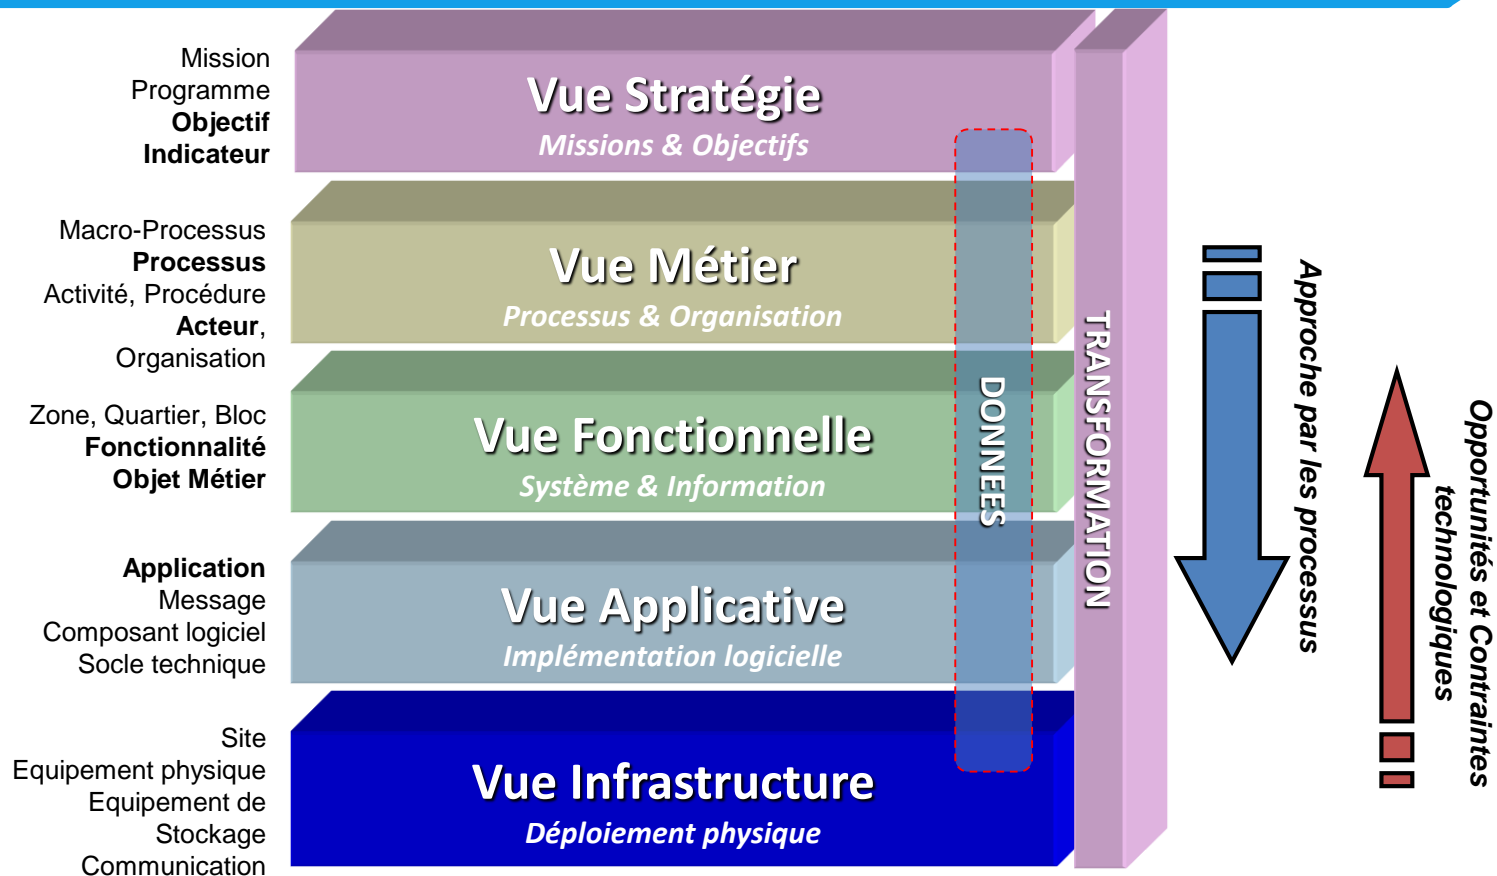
Mission
Programme
**Objectif**
**Indicateur**

Vue Stratégie
Missions & Objectifs

Macro-Processus
**Processus**
Activité, Procédure
**Acteur**,
Organisation

Vue Métier
Processus & Organisation

Zone, Quartier, Bloc
**Fonctionnalité**
**Objet Métier**

Vue Fonctionnelle
Système & Information

**Application**
Message
Composant logiciel
Socle technique

Vue Applicative
Implémentation logicielle

Site
Equipement physique
Equipement de Stockage
Communication

Vue Infrastructure
Déploiement physique

DONNEES

TRANSFORMATION

Approche par les processus

Opportunités et Contraintes technologiques